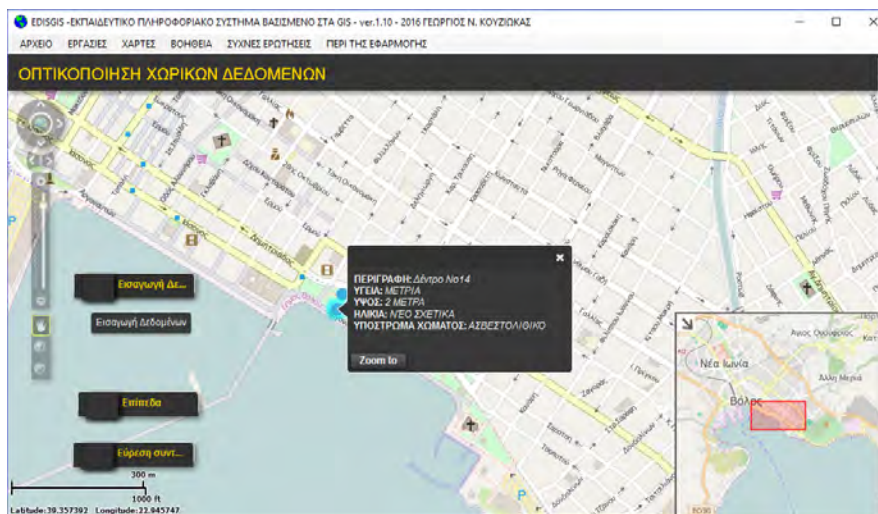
EDISGIS -ΕΚΠΑΙΔΕΥΤΙΚΟ ΠΛΗΡΟΦΟΡΙΑΚΟ ΣΥΣΤΗΜΑ ΒΑΣΙΣΜΕΝΟ ΣΤΑ GIS - ver.1.10 - 2016 ΓΕΩΡΓΙΟΣ Ν. ΚΟΥΖΙΩΚΑΣ

ΑΡΧΕΙΟ ΕΡΓΑΣΙΕΣ ΧΑΡΤΕΣ ΒΟΗΘΕΙΑ ΣΥΧΝΕΣ ΕΡΩΤΗΣΕΙΣ ΠΕΡΙ ΤΗΣ ΕΦΑΡΜΟΓΗΣ

ΟΠΤΙΚΟΠΟΙΗΣΗ ΧΩΡΙΚΩΝ ΔΕΔΟΜΕΝΩΝ

Εισαγωγή Δε...

Εισαγωγή Δεδομένων

Επίπεδα

Εύρεση συντ...

ΠΕΡΙΓΡΑΦΗ: Δέντρο Νο14
ΥΓΕΙΑ: ΜΕΤΡΙΑ
ΥΨΟΣ: 2 ΜΕΤΡΑ
ΗΛΙΚΙΑ: ΝΕΟ ΣΧΕΤΙΚΑ
ΥΠΟΣΤΡΩΜΑ ΧΩΜΑΤΟΣ: ΑΣΒΕΣΤΟΛΙΘΙΚΟ

Zoom to

Νέα Ιωνία

Βόλος

Άλλη Μεριά

300 m

1000 ft

Latitude: 39.357392 Longitude: 22.945747